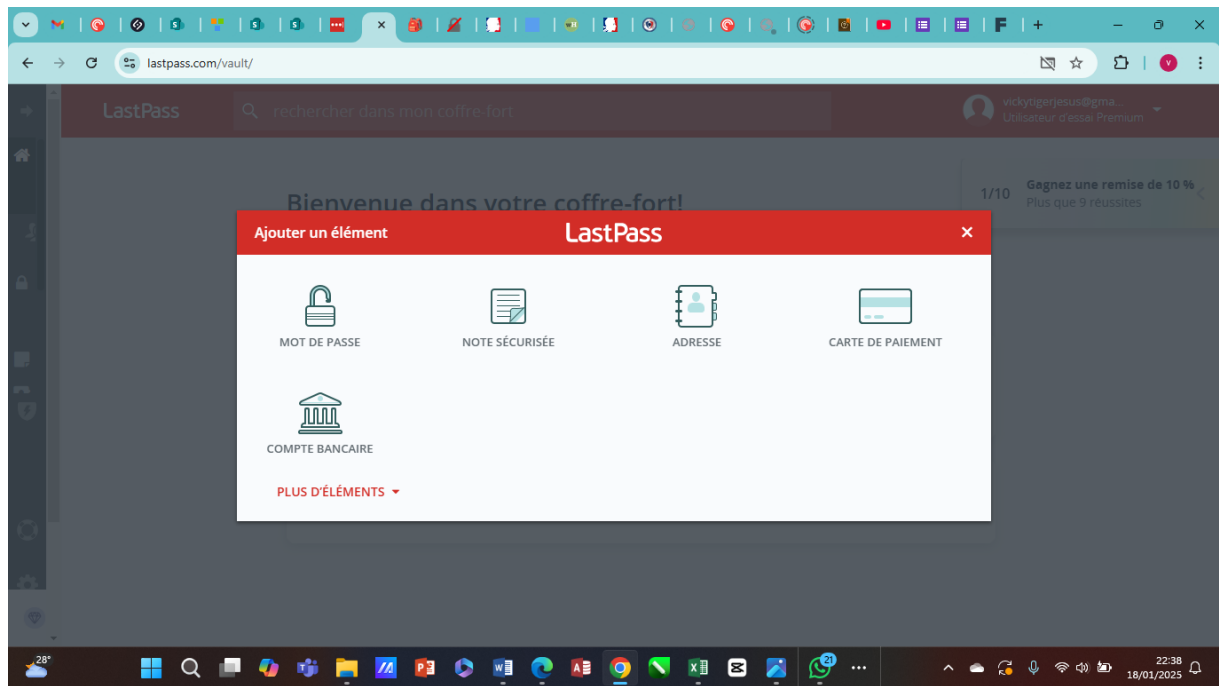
lastpass.com/vault/

LastPass

rechercher dans mon coffre-fort

vickytigerjesus@gma...
Utilisateur d'essai Premium

1/10 Gagnez une remise de 10 %
Plus que 9 réussites

Bienvenue dans votre coffre-fort!

Ajouter un élément

LastPass

×

MOT DE PASSE

NOTE SÉCURISÉE

ADRESSE

CARTE DE PAIEMENT

COMPTE BANCAIRE

PLUS D'ÉLÉMENTS

28°

21

22:38
18/01/2025